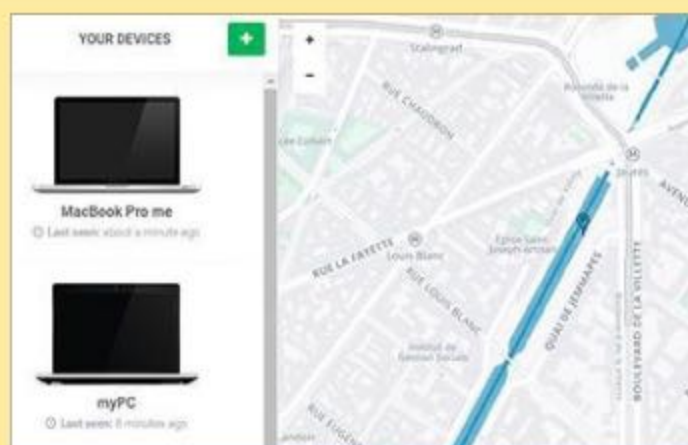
YOUR DEVICES

+

MacBook Pro me
Last seen: about a minute ago

myPC
Last seen: 8 minutes ago

+
-

Stalingrad

RUE CHAUDRON

Rotonde de la Villette

Jaurès

AVENU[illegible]

RUE LA FAYETTE

Louis Blanc

Eglise Saint-Joseph-Artisan

RUE LOUIS BLANC

QUAI DE JEMMAPES

BOULEVARD DE LA VILLETTE

Institut de Soins Sociale

RUE EUGÈ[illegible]

Landon